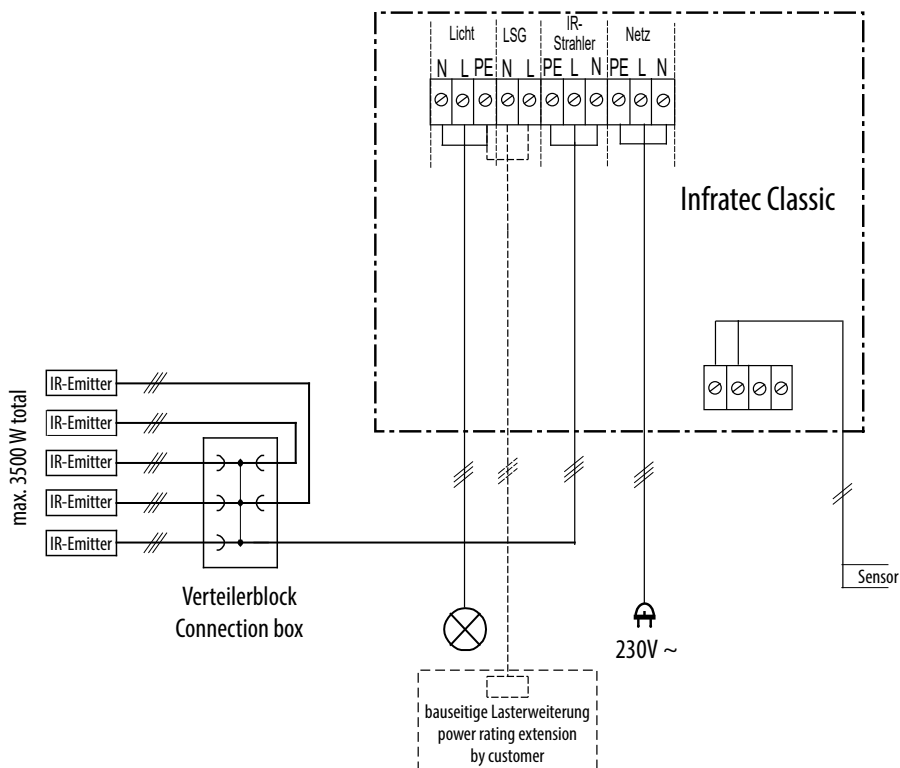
Licht
LSG
IR-Strahler
Netz
N L PE N L PE L N PE L N

Infratec Classic

max. 3500 W total
IR-Emitter
IR-Emitter
IR-Emitter
IR-Emitter
IR-Emitter

Verteilerblock
Connection box

230V ~

Sensor

bauseitige Lasterweiterung
power rating extension
by customer